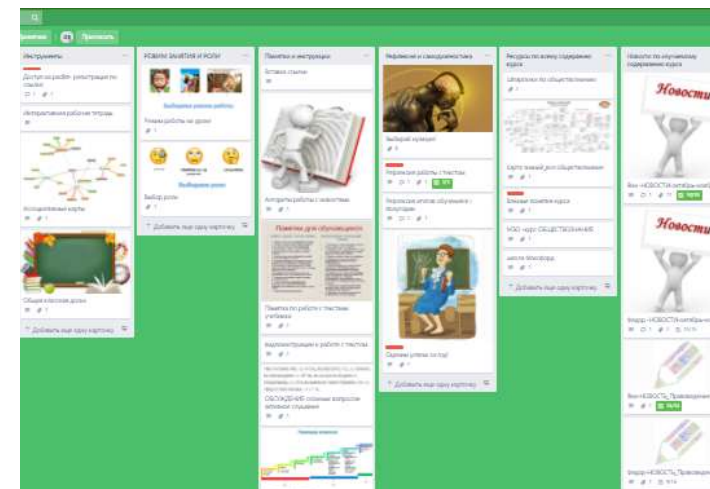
Инструменты
Доступ по ролям - регистрация по ссылке
Интерактивная рабочая тетрадь
Ассоциативные карты
Общеклассная доска
+ Добавить еще одну карточку

РОЛИ НА ЗАНЯТИЯХ И РОЛИ
Выбирайте режим работы
Режим работы на уроке
Выбирайте роли
Выбор роли
+ Добавить еще одну карточку

Памятки и инструкции
Вставка ссылки
Алгоритм работы с текстами
Памятка для обучающихся
Памятка по работе с текстами учебника
Видеоинструкция к работе с текстом
ОБСУЖДЕНИЕ сложных вопросов активное слушание

Рефлексия и самодиагностика
Выбирай сумасшедшего
Рефлексия работы с текстом
Рефлексия итогов обучения с полугодия
Оцените успехи по году
+ Добавить еще одну карточку

Ресурсы по всему содержанию курса
Шпаргалки по обществознанию
Карта знаний для обществознания
Ключевые понятия курса
ФОО «курс ОБЩЕСТВОЗНАНИЕ»
школа Фоксфорд
+ Добавить еще одну карточку

Новости по изучаемому содержанию курса
Новости
Новости